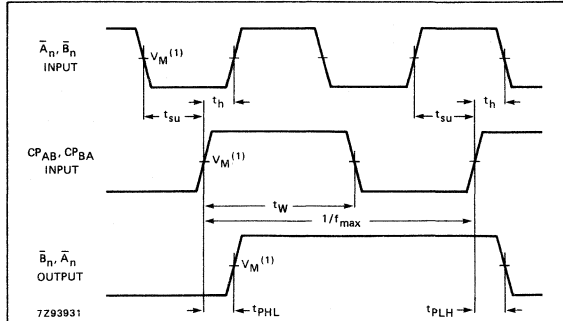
$\bar{A}_n$, $\bar{B}_n$ INPUT

$V_M^{(1)}$

$t_{su}$

$t_h$

$t_{su}$

$t_h$

$CP_{AB}$, $CP_{BA}$ INPUT

$V_M^{(1)}$

$t_W$

$1/f_{max}$

$\bar{B}_n$, $\bar{A}_n$ OUTPUT

$V_M^{(1)}$

$t_{PHL}$

$t_{PLH}$

7Z93931